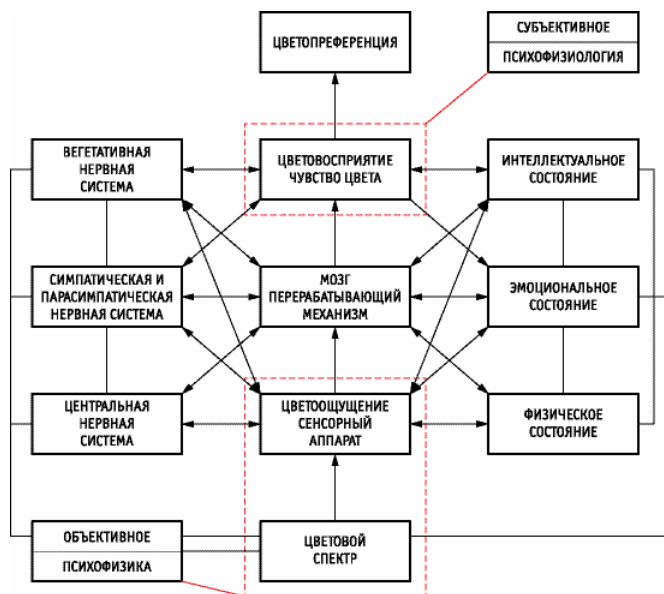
ЦВЕТОПРЕФЕРЕНЦИЯ

СУБЪЕКТИВНОЕ

ПСИХОФИЗИОЛОГИЯ

ВЕГЕТАТИВНАЯ НЕРВНАЯ СИСТЕМА

ЦВЕТОВОСПРИЯТИЕ ЧУВСТВО ЦВЕТА

ИНТЕЛЛЕКТУАЛЬНОЕ СОСТОЯНИЕ

СИМПАТИЧЕСКАЯ И ПАРАСИМПАТИЧЕСКАЯ НЕРВНАЯ СИСТЕМА

МОЗГ ПЕРЕРАБАТЫВАЮЩИЙ МЕХАНИЗМ

ЭМОЦИОНАЛЬНОЕ СОСТОЯНИЕ

ЦЕНТРАЛЬНАЯ НЕРВНАЯ СИСТЕМА

ЦВЕТООЩУЩЕНИЕ СЕНСОРНЫЙ АППАРАТ

ФИЗИЧЕСКОЕ СОСТОЯНИЕ

ОБЪЕКТИВНОЕ

ПСИХОФИЗИКА

ЦВЕТОВОЙ СПЕКТР